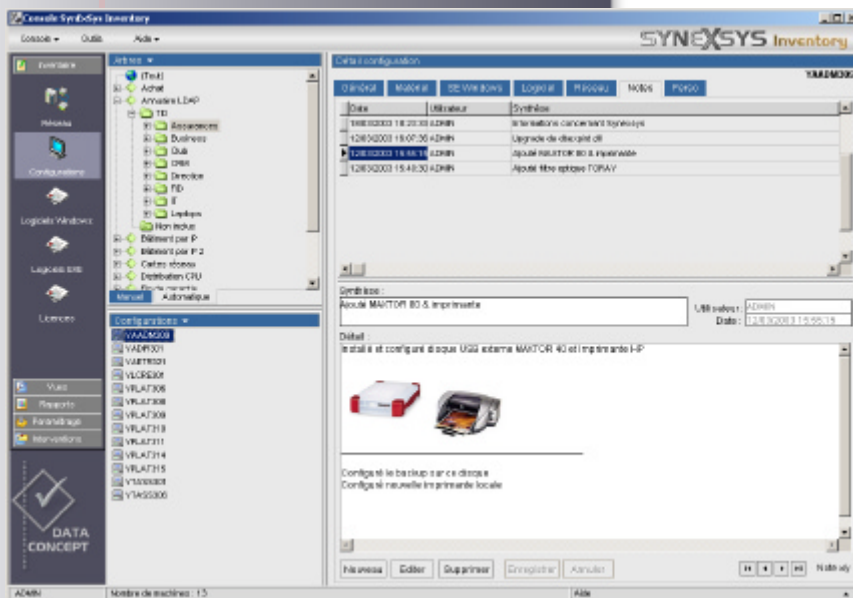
Console SynExSys Inventory

Console ▾ Outils Aide ▾

SYNEXSYS Inventory

Inventaire

Réseau

Configurations

Logiciels Windows

Logiciels DIB

Licences

Arbres ▾

(Tout)

Achat

Annuaire LDAP

TD

Anyservices

Business

Dué

DRH

Direction

FID

IT

Laptops

Non inclus

Bâtiment par IP

Bâtiment par IP 2

Cartes réseau

Distribution CPU

Manuel Automatique

Configurations ▾

YAADM300

YADR001

YARTR001

YLCRE001

YRLAT306

YRLAT308

YRLAT309

YRLAT310

YRLAT311

YRLAT314

YRLAT315

YTASS001

YTASS300

Vues

Rapports

Paramétrage

Interventions

DATA CONCEPT

Détail configuration

YAADM300

Général Matériel OS Windows Logiciel Réseau Notes Perso

| Date | Utilisateur | Synthèse |
|---|---|---|
| 19/03/2003 18:20:33 | ADMIN | Informations concernant Synexsys |
| 12/03/2003 15:07:30 | ADMIN | Upgrade de disque ... |
| 12/03/2003 15:55:15 | ADMIN | Ajouté MAXTOR 80 & imprimante |
| 12/03/2003 15:40:30 | ADMIN | Ajouté film optique TORAY |

Synthèse :

Ajouté MAXTOR 80 & imprimante

Utilisateur : ADMIN

Date : 12/03/2003 15:55:15

Détail :

Installé et configuré disque USB externe MAXTOR 40 et imprimante HP

Configuré le backup sur ce disque

Configuré nouvelle imprimante locale

Nouveau Editer Supprimer Enregistrer Annuler

Notes n/y

ADMIN Nombre de machines : 13 Aide